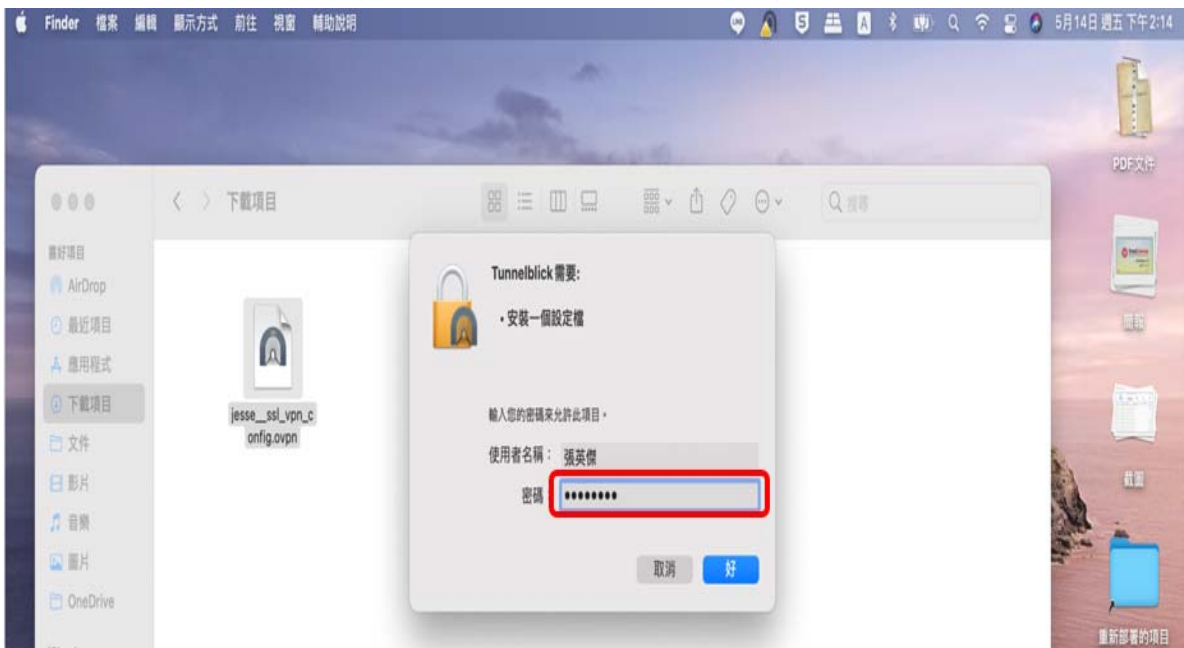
Finder 檔案 編輯 顯示方式 前往 視窗 輔助說明

5月14日 週五 下午2:14

PDF文件

下載項目

Q 搜尋

喜好項目
AirDrop
最近項目
應用程式
下載項目
文件
影片
音樂
圖片
OneDrive

jesse__ssl_vpn_config.ovpn

Tunnelblick 需要:

• 安裝一個設定檔

輸入您的密碼來允許此項目。

使用者名稱: 張英傑

密碼 •••••••••

取消 好

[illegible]

截圖

重新部署的項目